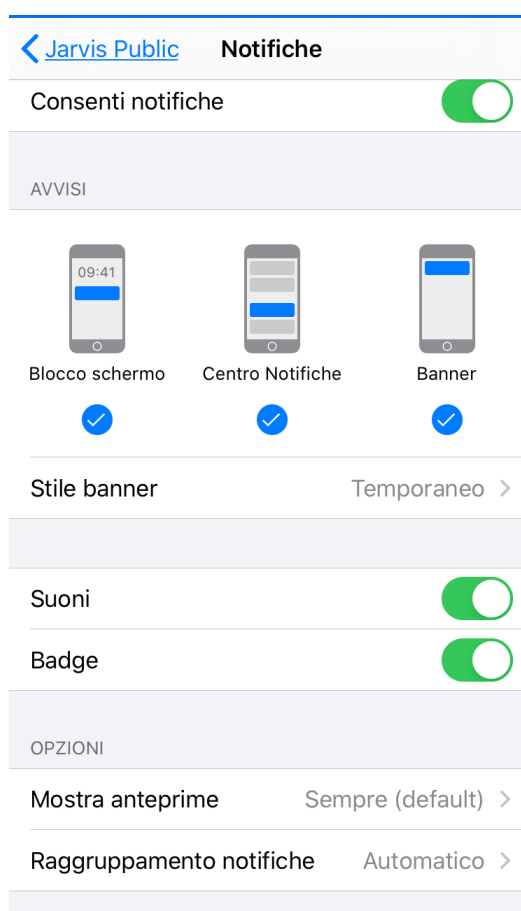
Jarvis Public Notifiche

Consenti notifiche

AVVISI

09:41

Blocco schermo Centro Notifiche Banner

Stile banner Temporaneo

Suoni

Badge

OPZIONI

Mostra anteprime Sempre (default)

Raggruppamento notifiche Automatico